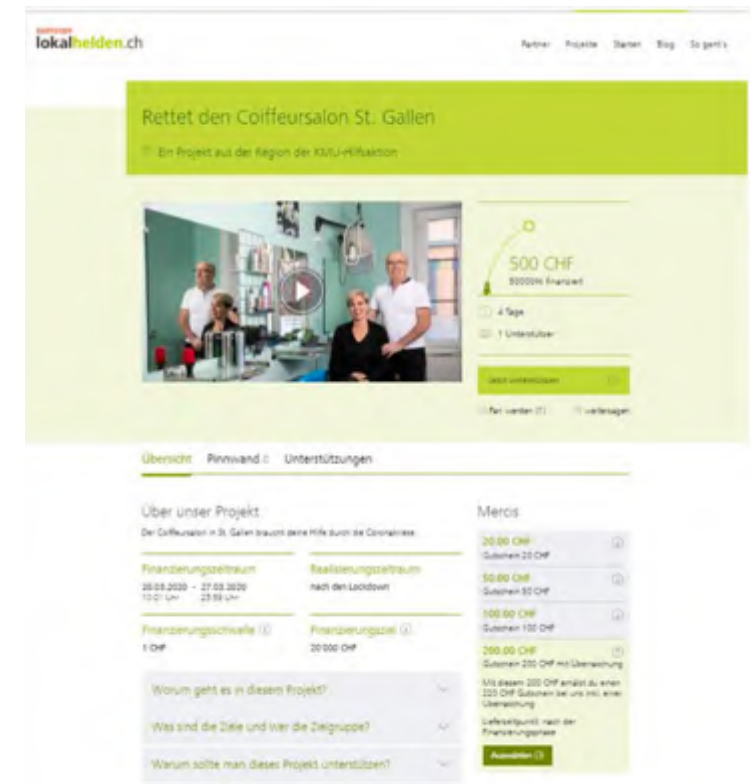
raiffeisen
lokalhelden.ch

Partner Projekte Starten Blog So geht's

Rettet den Coiffeursalon St. Gallen

Ein Projekt aus der Region der KMU-Hilfsaktion

500 CHF
50000% finanziert

4 Tage

1 Unterstützer

Jetzt unterstützen

Fan werden (1) weitersagen

Übersicht Pinnwand 0 Unterstützungen

Über unser Projekt

Der Coiffeursalon in St. Gallen braucht deine Hilfe durch die Coronakrise.

Finanzierungszeitraum
26.03.2020 - 27.03.2020
10:01 Uhr 23:59 Uhr

Realisierungszeitraum
nach den Lockdown

Finanzierungsschwelle
1 CHF

Finanzierungsziel
20 000 CHF

Worum geht es in diesem Projekt?

Was sind die Ziele und wer die Zielgruppe?

Warum sollte man dieses Projekt unterstützen?

Mercis

20.00 CHF
Gutschein 20 CHF

50.00 CHF
Gutschein 50 CHF

100.00 CHF
Gutschein 100 CHF

200.00 CHF
Gutschein 200 CHF mit Überraschung

Mit diesem 200 CHF erhältst du einen 220 CHF Gutschein bei uns inkl. einer Überraschung

Lieferzeitpunkt: nach der Finanzierungsphase

Auswählen